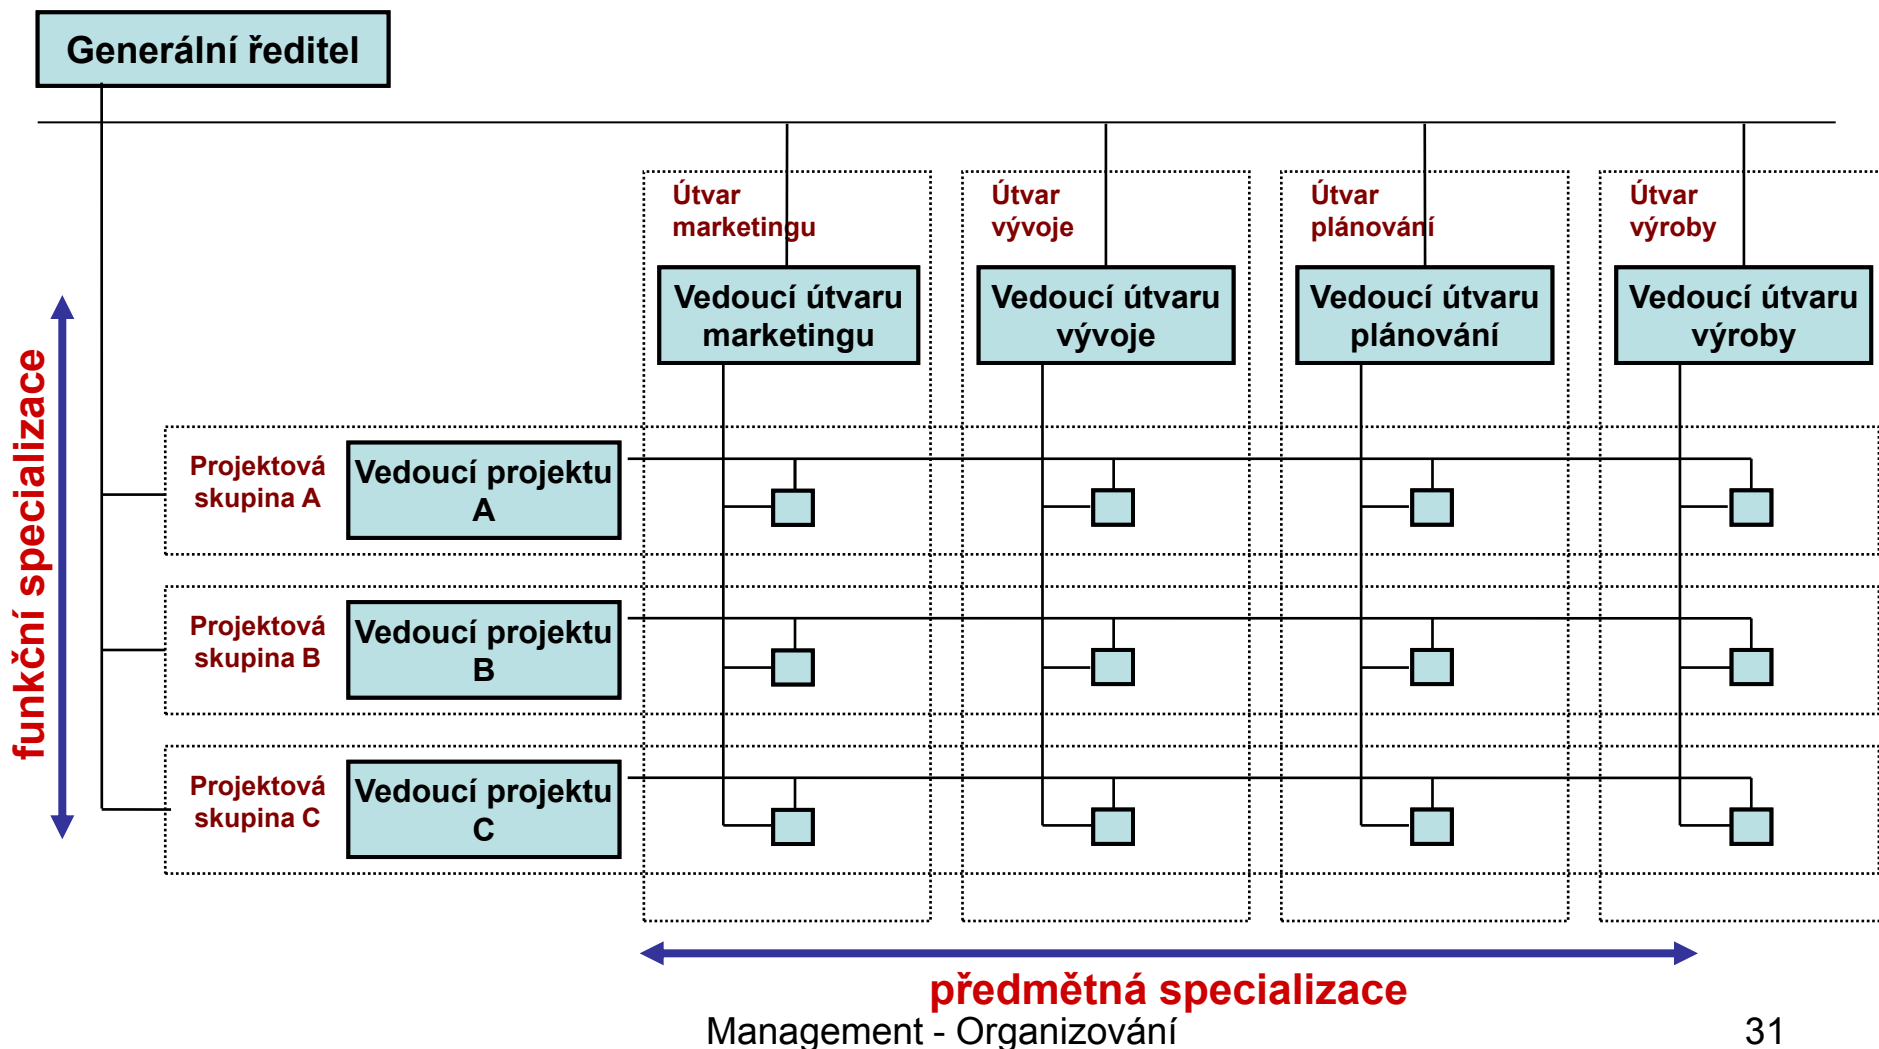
Generální ředitel

Útvar marketingu

Útvar vývoje

Útvar plánování

Útvar výroby

Vedoucí útvaru marketingu

Vedoucí útvaru vývoje

Vedoucí útvaru plánování

Vedoucí útvaru výroby

funkční specializace

Projektová skupina A

Vedoucí projektu A

Projektová skupina B

Vedoucí projektu B

Projektová skupina C

Vedoucí projektu C

předmětná specializace

Management - Organizování

31